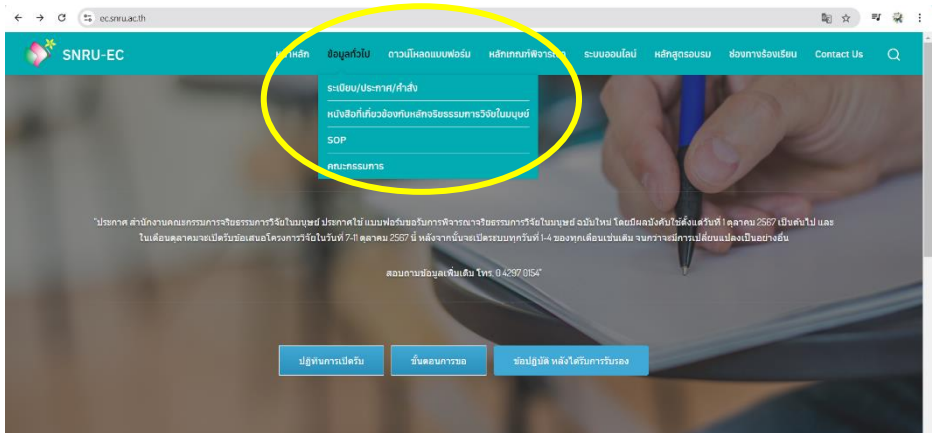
ec.snru.ac.th

SNRU-EC

หน้าหลัก ข้อมูลทั่วไป ดาวน์โหลดแบบฟอร์ม หลักเกณฑ์พิจารณา ระบบออนไลน์ หลักสูตรอบรม ช่องทางร้องเรียน Contact Us

ระเบียบ/ประกาศ/คำสั่ง
หนังสือที่เกี่ยวข้องกับหลักจริยธรรมการวิจัยในมนุษย์
SOP
คณะกรรมการ

"ประกาศ สำนักงานคณะกรรมการจริยธรรมการวิจัยในมนุษย์ ประกาศใช้ แบบฟอร์มขอรับการพิจารณาจริยธรรมการวิจัยในมนุษย์ ฉบับใหม่ โดยมีผลบังคับใช้ตั้งแต่วันที่ 1 ตุลาคม 2567 เป็นต้นไป และในเดือนตุลาคมจะเปิดรับข้อเสนอโครงการวิจัยในวันที่ 7-11 ตุลาคม 2567 นี้ หลังจากนั้นจะเปิดระบบทุกวันที่ 1-4 ของทุกเดือนเช่นเดิม จนกว่าจะมีการเปลี่ยนแปลงเป็นอย่างอื่น

สอบถามข้อมูลเพิ่มเติม โทร. 0 4297 0154"

ปฏิทินการเปิดรับ ขั้นตอนการขอ ข้อปฏิบัติ หลังได้รับการรับรอง